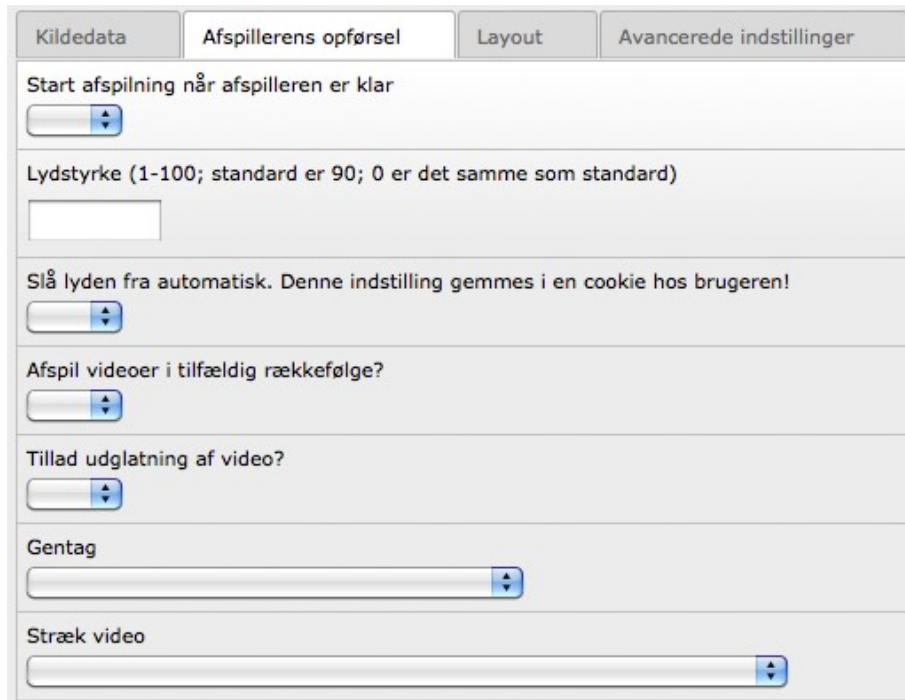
Kildedata | Afspillerens opførsel | Layout | Avancerede indstillinger

Start afspilning når afspilleren er klar

Lydstyrke (1-100; standard er 90; 0 er det samme som standard)

Slå lyden fra automatisk. Denne indstilling gemmes i en cookie hos brugeren!

Afspil videoer i tilfældig rækkefølge?

Tillad udglatning af video?

Gentag

Stræk video